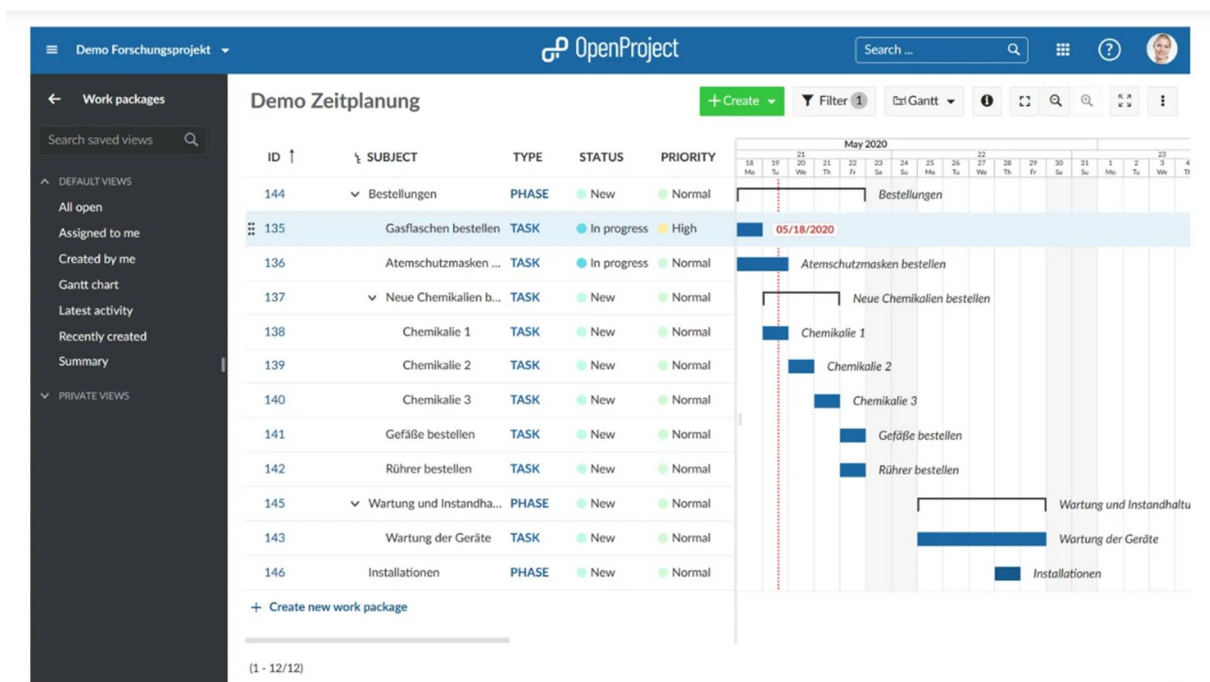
Demo Forschungsprojekt

OpenProject

Search ...

Work packages

Search saved views

DEFAULT VIEWS
All open
Assigned to me
Created by me
Gantt chart
Latest activity
Recently created
Summary

PRIVATE VIEWS

Demo Zeitplanung

+ Create
Filter 1
Gantt

| ID | SUBJECT | TYPE | STATUS | PRIORITY |
|---|---|---|---|---|
| 144 | Bestellungen | PHASE | New | Normal |
| 135 | Gasflaschen bestellen | TASK | In progress | High |
| 136 | Atemschutzmasken ... | TASK | In progress | Normal |
| 137 | Neue Chemikalien b... | TASK | New | Normal |
| 138 | Chemikalie 1 | TASK | New | Normal |
| 139 | Chemikalie 2 | TASK | New | Normal |
| 140 | Chemikalie 3 | TASK | New | Normal |
| 141 | Gefäße bestellen | TASK | New | Normal |
| 142 | Rührer bestellen | TASK | New | Normal |
| 145 | Wartung und Instandha... | PHASE | New | Normal |
| 143 | Wartung der Geräte | TASK | New | Normal |
| 146 | Installationen | PHASE | New | Normal |

+ Create new work package

(1 - 12/12)

May 2020
21 22 23
18 Mo 19 Tu 20 We 21 Th 22 Fr 23 Sa 24 Su 25 Mo 26 Tu 27 We 28 Th 29 Fr 30 Sa 31 Su 1 Mo 2 Tu 3 We 4 Th

Bestellungen
05/18/2020
Atemschutzmasken bestellen
Neue Chemikalien bestellen
Chemikalie 1
Chemikalie 2
Chemikalie 3
Gefäße bestellen
Rührer bestellen
Wartung und Instandhaltu
Wartung der Geräte
Installationen